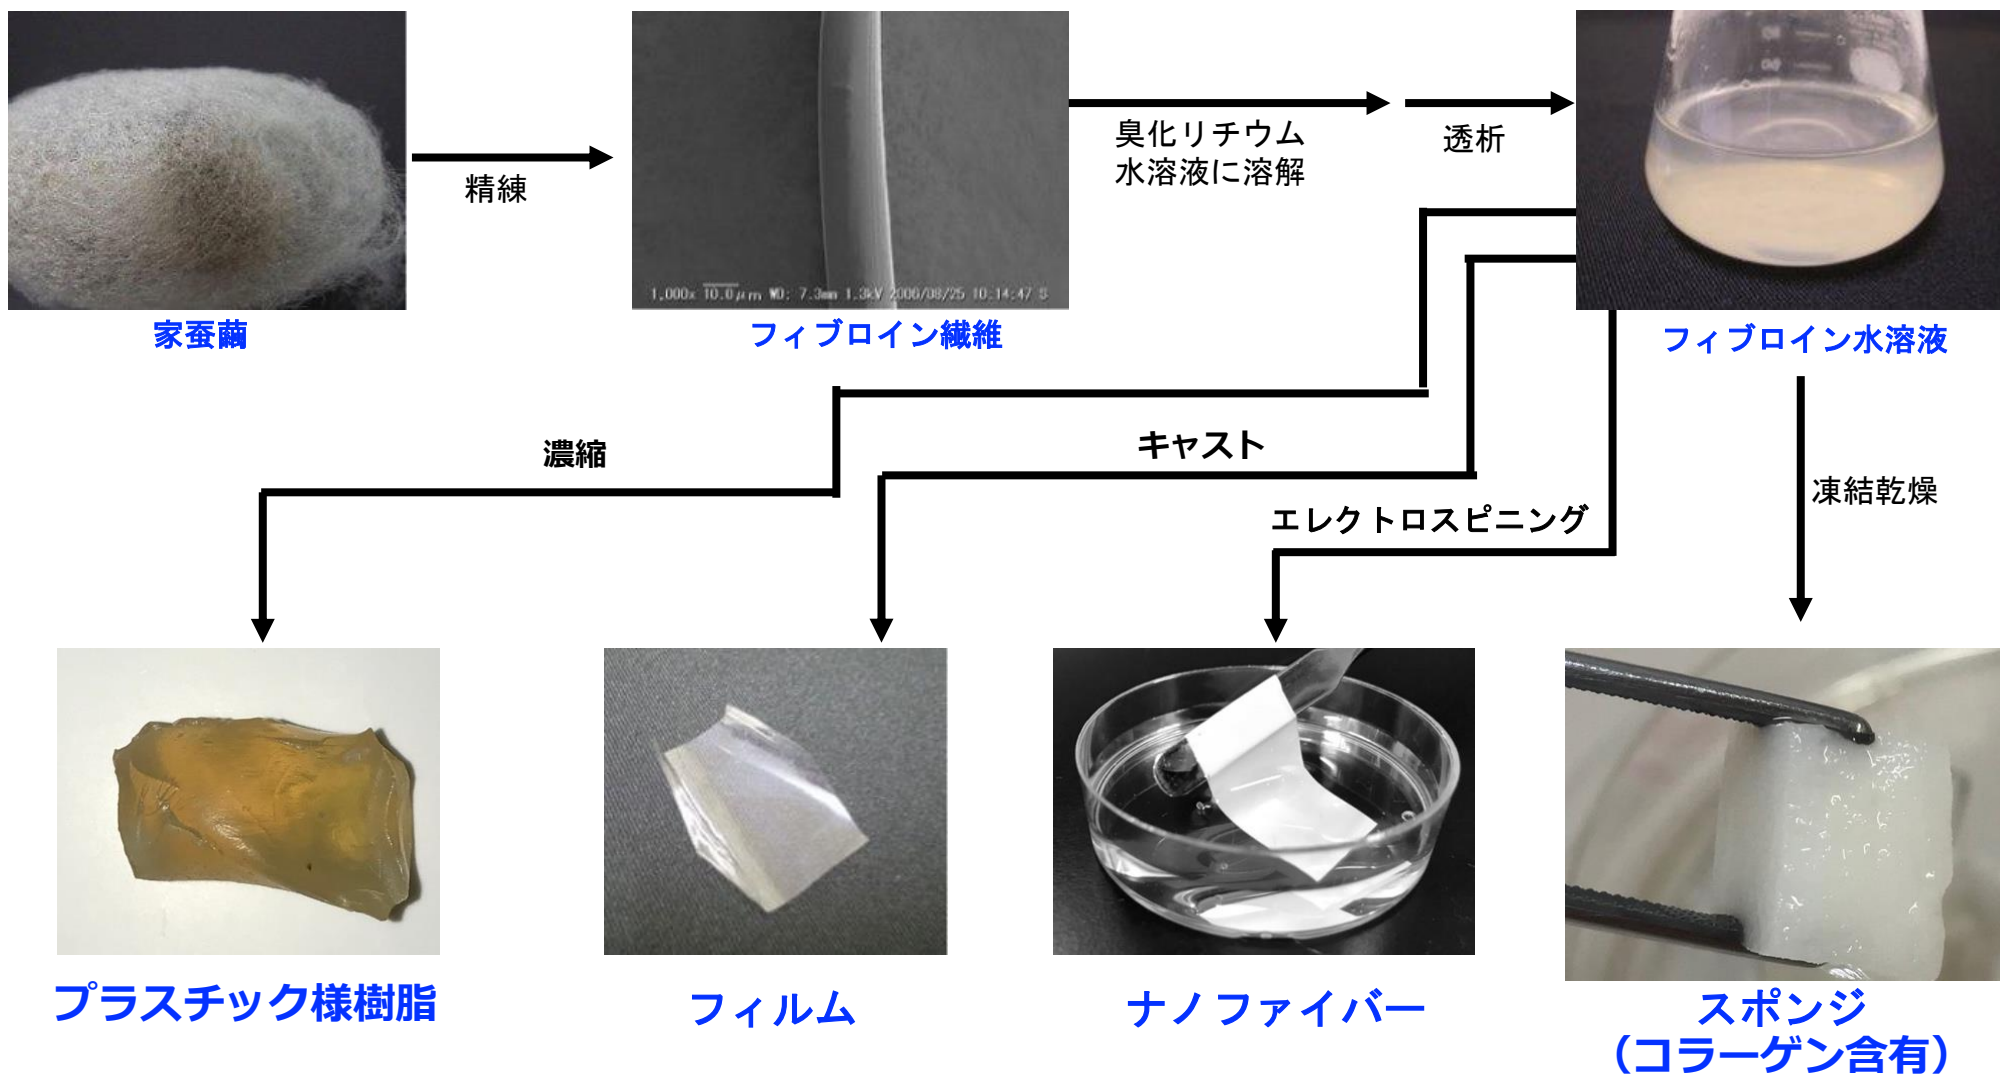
精練

臭化リチウム水溶液に溶解

透析

1,000x 10.0 μm WD: 7.3mm 1.3kV 2006/08/25 10:14:47 S

家蚕繭

フィブロイン繊維

フィブロイン水溶液

濃縮

キャスト

エレクトロスピニング

凍結乾燥

プラスチック様樹脂

フィルム

ナノファイバー

スポンジ
（コラーゲン含有）